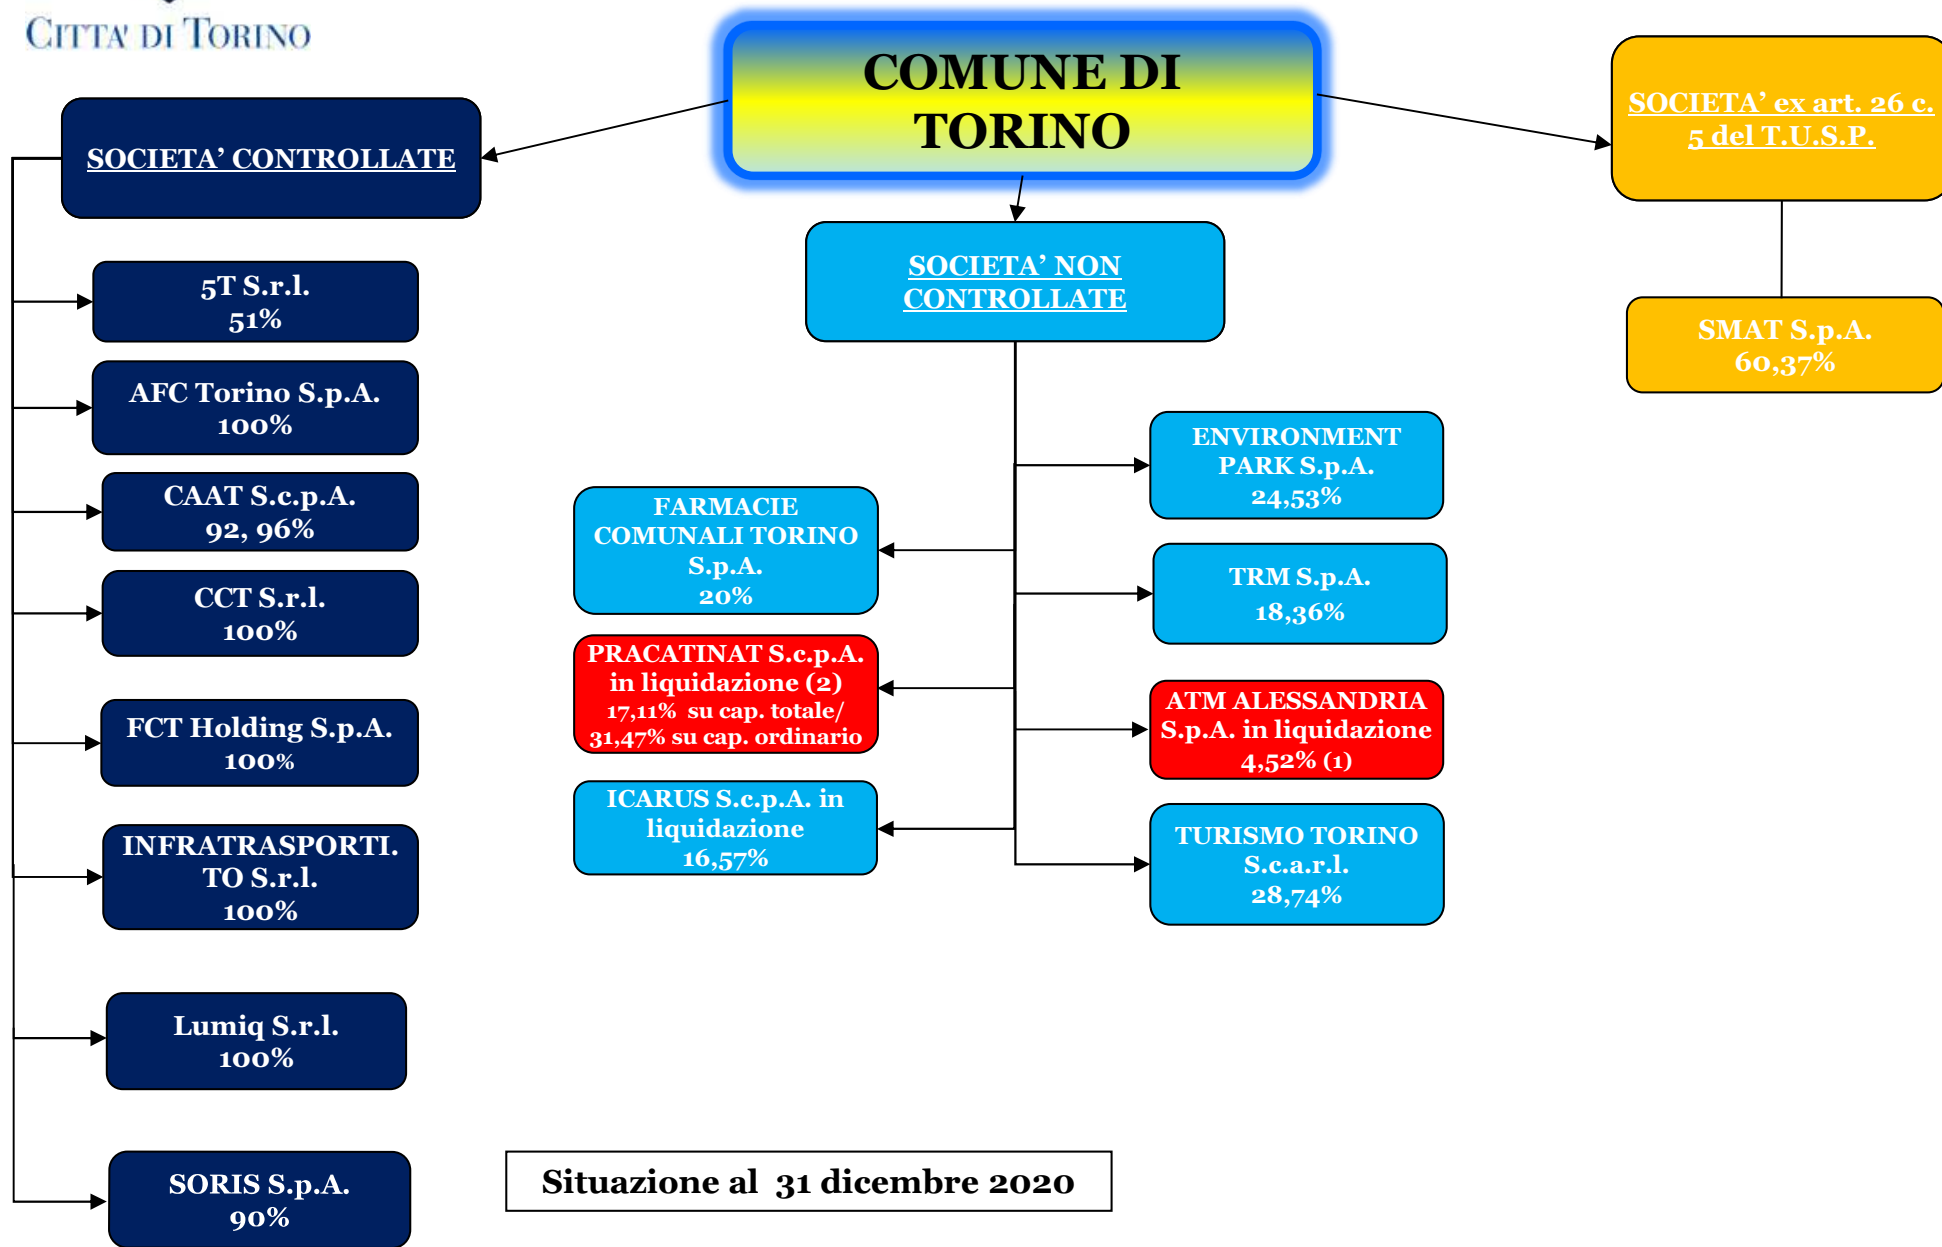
CITTA' DI TORINO

COMUNE DI TORINO

SOCIETA' CONTROLLATE

5T S.r.l.
51%

AFC Torino S.p.A.
100%

CAAT S.c.p.A.
92, 96%

CCT S.r.l.
100%

FCT Holding S.p.A.
100%

INFRATRASPORTI. TO S.r.l.
100%

Lumiq S.r.l.
100%

SORIS S.p.A.
90%

SOCIETA' NON CONTROLLATE

FARMACIE COMUNALI TORINO S.p.A.
20%

PRACATINAT S.c.p.A. in liquidazione (2)
17,11% su cap. totale/ 31,47% su cap. ordinario

ICARUS S.c.p.A. in liquidazione
16,57%

ENVIRONMENT PARK S.p.A.
24,53%

TRM S.p.A.
18,36%

ATM ALESSANDRIA S.p.A. in liquidazione
4,52% (1)

TURISMO TORINO S.c.a.r.l.
28,74%

SOCIETA' ex art. 26 c. 5 del T.U.S.P.

SMAT S.p.A.
60,37%

Situazione al 31 dicembre 2020